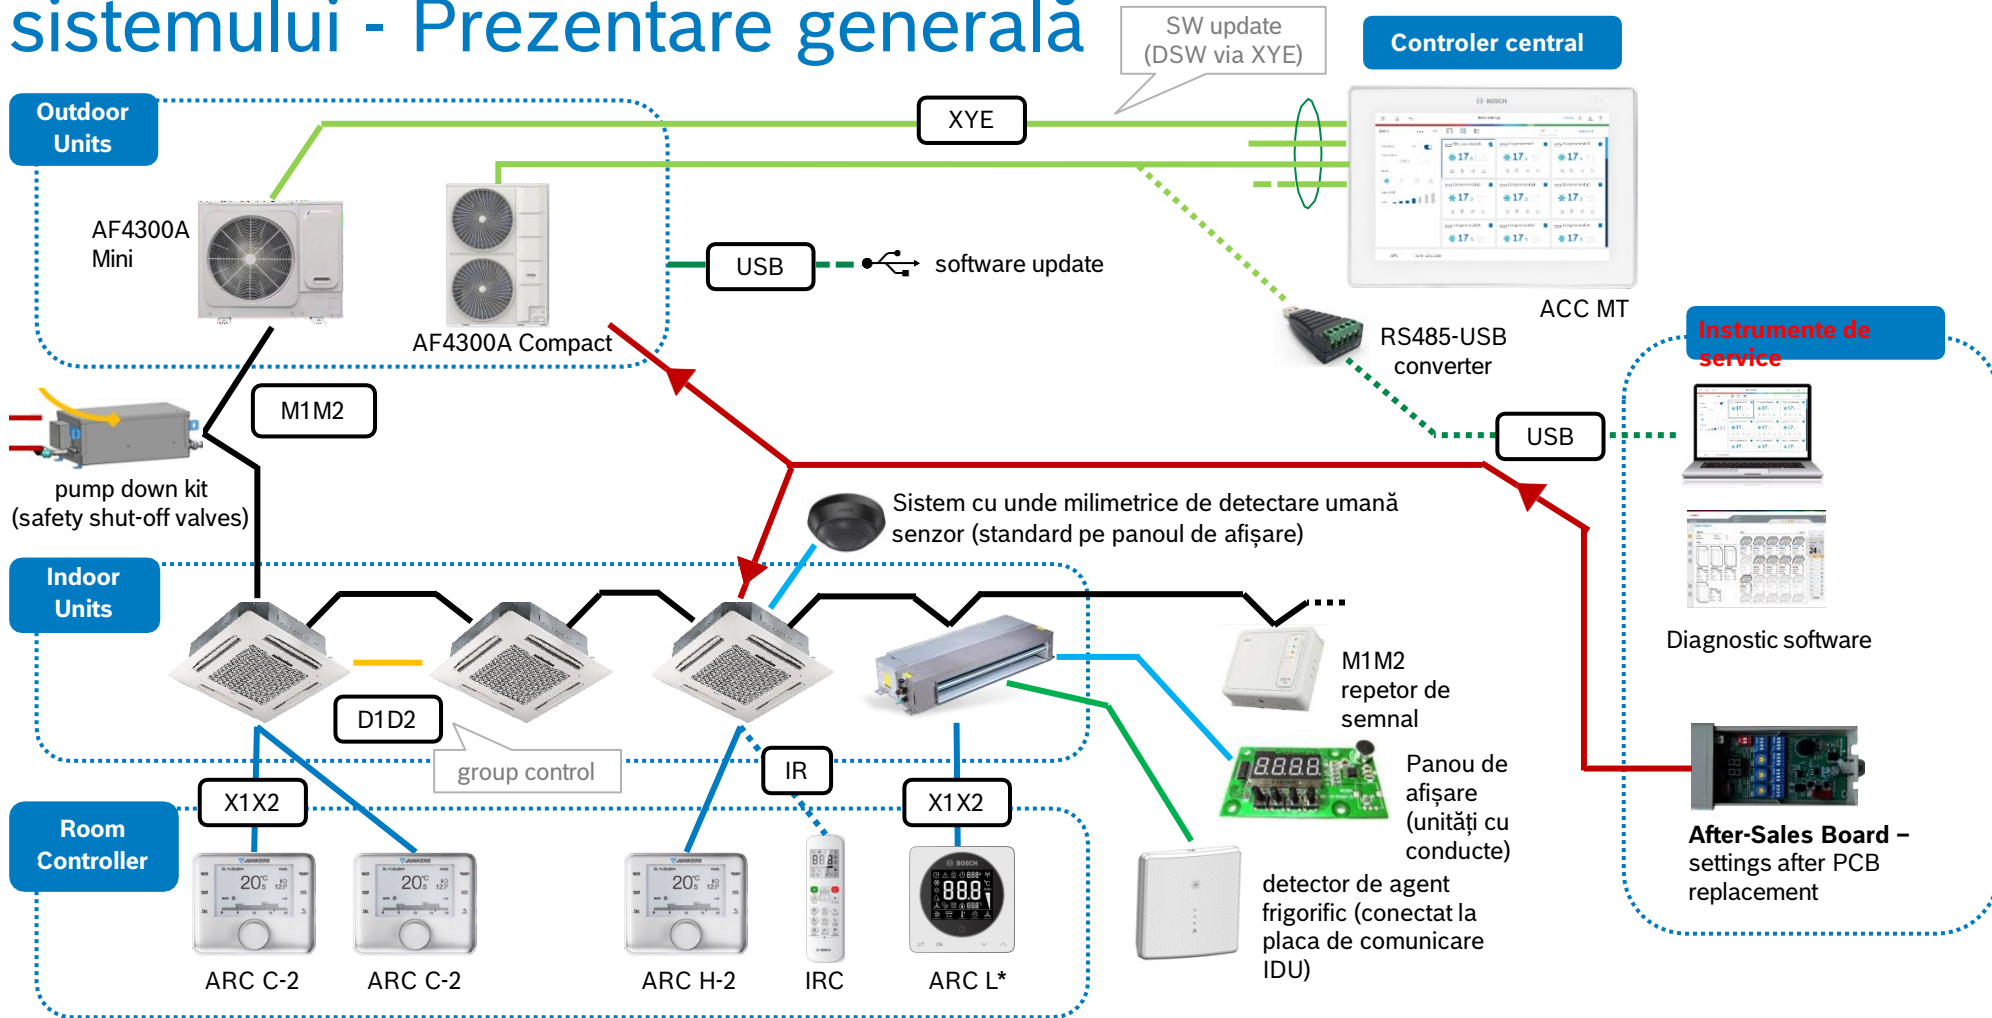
sistemului - Prezentare generală

SW update (DSW via XYE)

Controler central

Outdoor Units

XYE

AF4300A Mini

AF4300A Compact

USB

software update

ACC MT

RS485-USB converter

Instrumente de service

M1M2

pump down kit (safety shut-off valves)

USB

Sistem cu unde milimetrice de detectare umană senzor (standard pe panoul de afișare)

Indoor Units

D1D2

group control

M1M2 repetor de semnal

Panou de afișare (unități cu conducte)

Diagnostic software

IR

X1X2

X1X2

Room Controller

detector de agent frigorific (conectat la placa de comunicare IDU)

After-Sales Board – settings after PCB replacement

ARC C-2

ARC C-2

ARC H-2

IRC

ARC L*